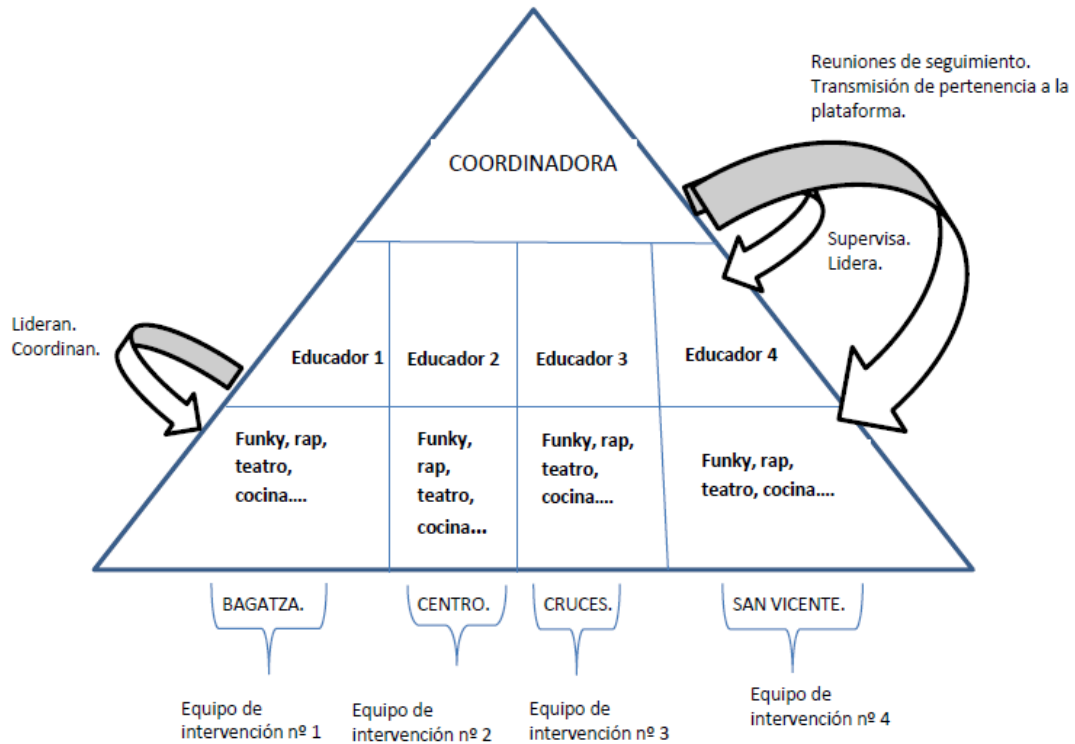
Reuniones de seguimiento. Transmisión de pertenencia a la plataforma.

COORDINADORA

Supervisa. Lidera.

Lideran. Coordinan.

Educador 1

Educador 2

Educador 3

Educador 4

Funky, rap, teatro, cocina....

Funky, rap, teatro, cocina...

Funky, rap, teatro, cocina....

Funky, rap, teatro, cocina....

BAGATZA.

CENTRO.

CRUCES.

SAN VICENTE.

Equipo de intervención nº 1

Equipo de intervención nº 2

Equipo de intervención nº 3

Equipo de intervención nº 4